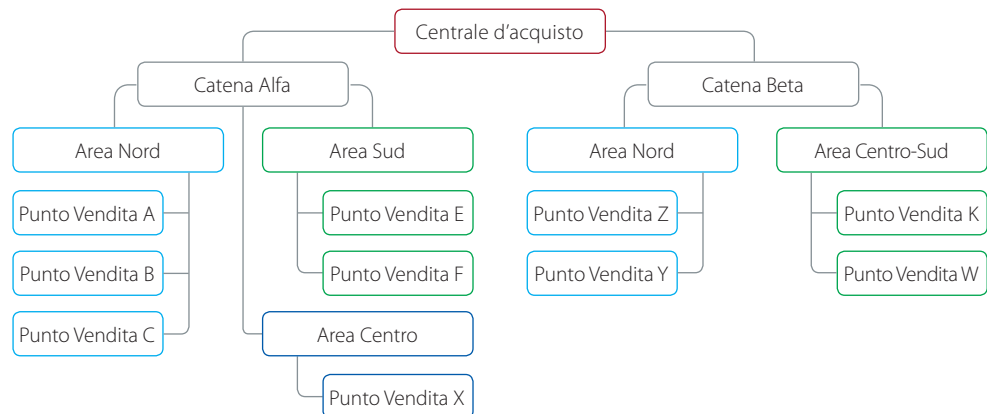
Centrale d'acquisto

Catena Alfa

Area Nord

Punto Vendita A

Punto Vendita B

Punto Vendita C

Area Sud

Punto Vendita E

Punto Vendita F

Area Centro

Punto Vendita X

Catena Beta

Area Nord

Punto Vendita Z

Punto Vendita Y

Area Centro-Sud

Punto Vendita K

Punto Vendita W